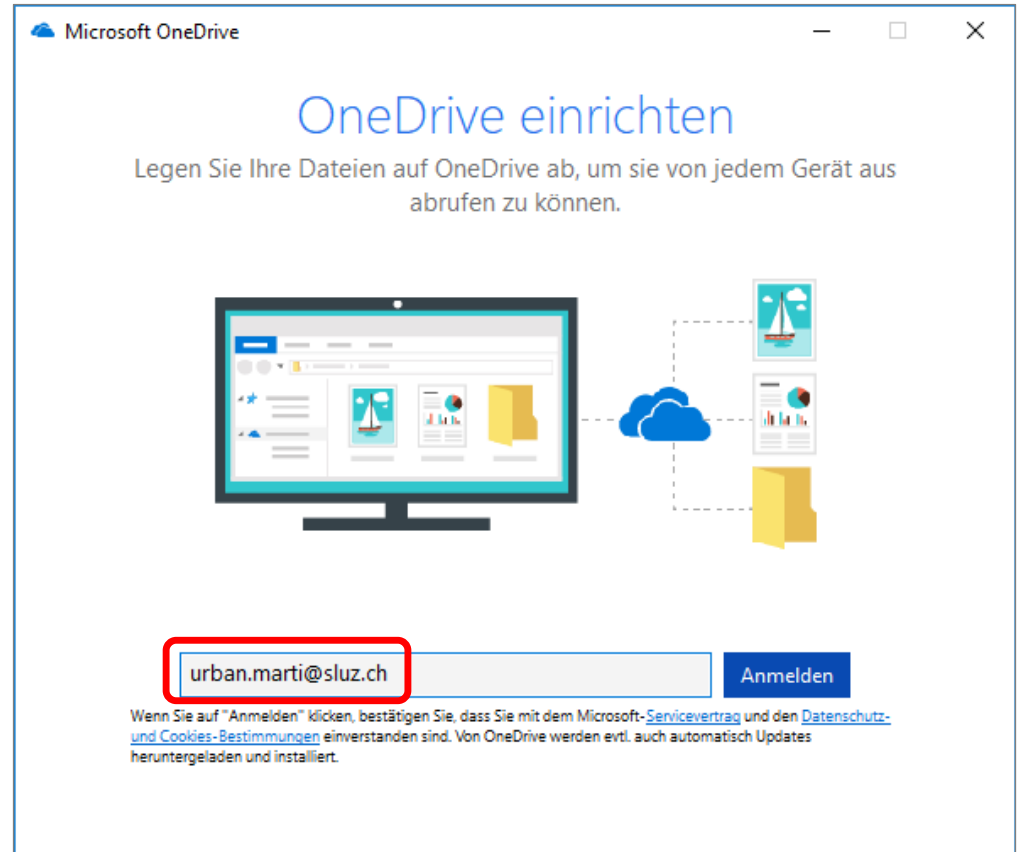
Microsoft OneDrive

OneDrive einrichten

Legen Sie Ihre Dateien auf OneDrive ab, um sie von jedem Gerät aus abrufen zu können.

urban.marti@sluz.ch

Anmelden

Wenn Sie auf "Anmelden" klicken, bestätigen Sie, dass Sie mit dem Microsoft-Servicevertrag und den Datenschutz- und Cookies-Bestimmungen einverstanden sind. Von OneDrive werden evtl. auch automatisch Updates heruntergeladen und installiert.